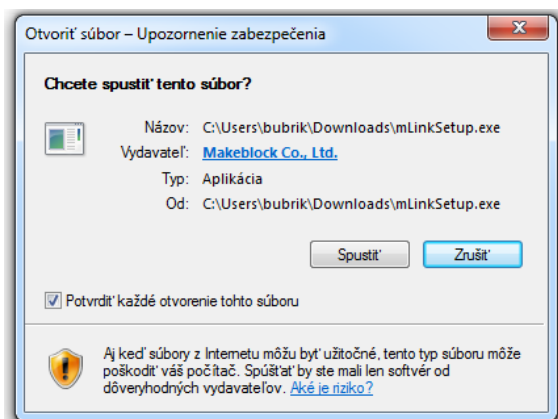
Otvoriť súbor – Upozornenie zabezpečenia

Chcete spustiť tento súbor?

Názov: C:\Users\bubrik\Downloads\mLinkSetup.exe
Vydavateľ: Makeblock Co., Ltd.
Typ: Aplikácia
Od: C:\Users\bubrik\Downloads\mLinkSetup.exe

Spustiť
Zrušiť

Potvrdiť každé otvorenie tohto súboru

Aj keď súbory z Internetu môžu byť užitočné, tento typ súboru môže poškodiť váš počítač. Spúšťať by ste mali len softvér od dôveryhodných vydavateľov. Aké je riziko?